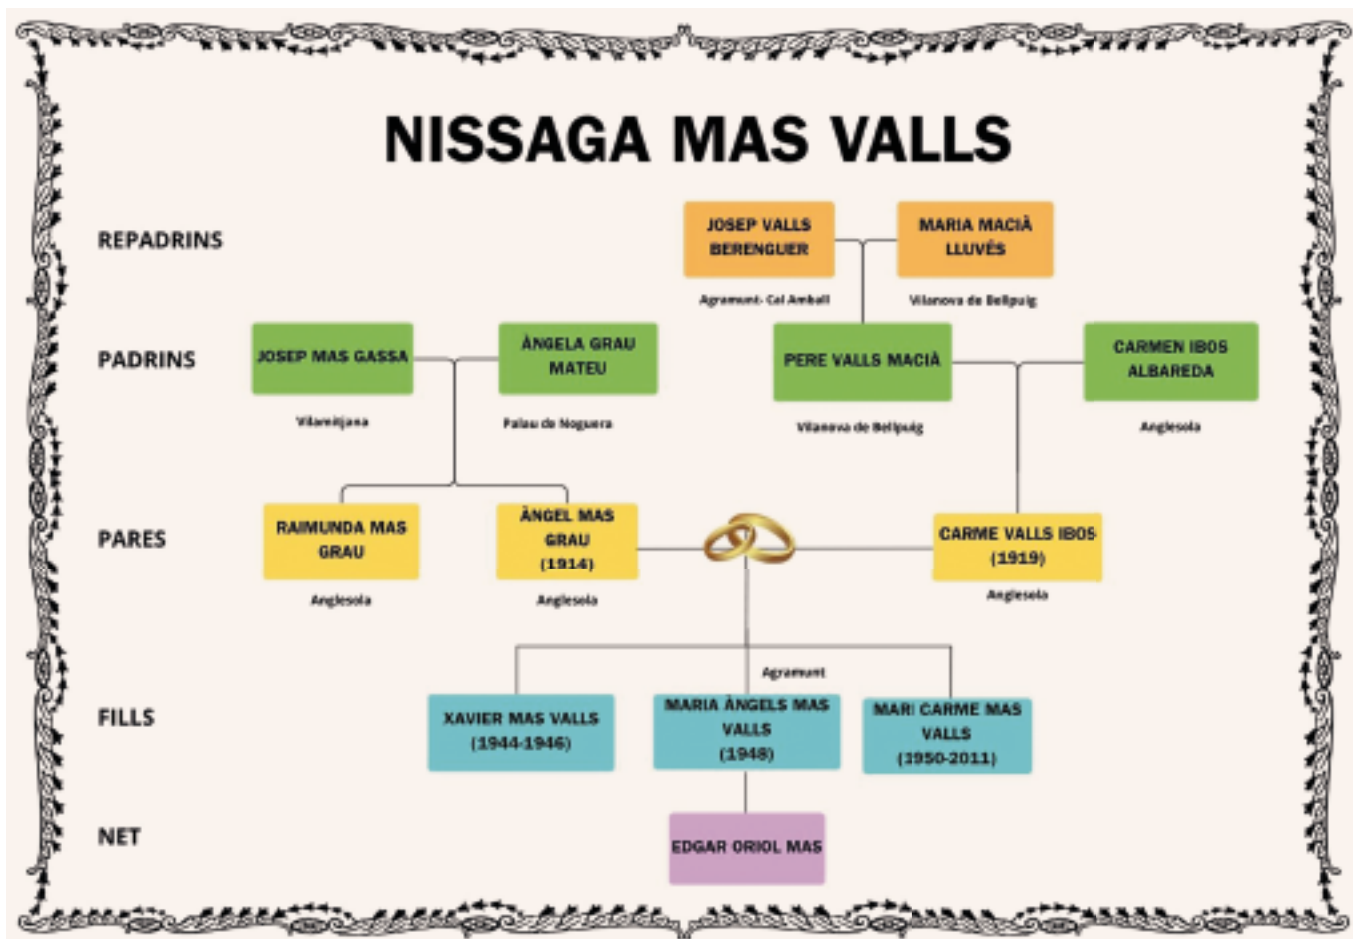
NISSAGA MAS VALLS

REPADRINS

JOSEP VALLS BERENGUER

Agramunt- Cal Amball

MARIA MACIÀ LLUVÉS

Vilanova de Bellpuig

PADRINS

JOSEP MAS GASSA

Vilamitjana

ÀNGELA GRAU MATEU

Palau de Noguera

PERE VALLS MACIÀ

Vilanova de Bellpuig

CARMEN IBOS ALBAREDA

Anglesola

PARES

RAIMUNDA MAS GRAU

Anglesola

ÀNGEL MAS GRAU (1914)

Anglesola

CARME VALLS IBOS (1919)

Anglesola

Agramunt

FILLS

XAVIER MAS VALLS (1944-1946)

MARIA ÀNGELS MAS VALLS (1948)

MARI CARME MAS VALLS (1950-2011)

NET

EDGAR ORIOL MAS